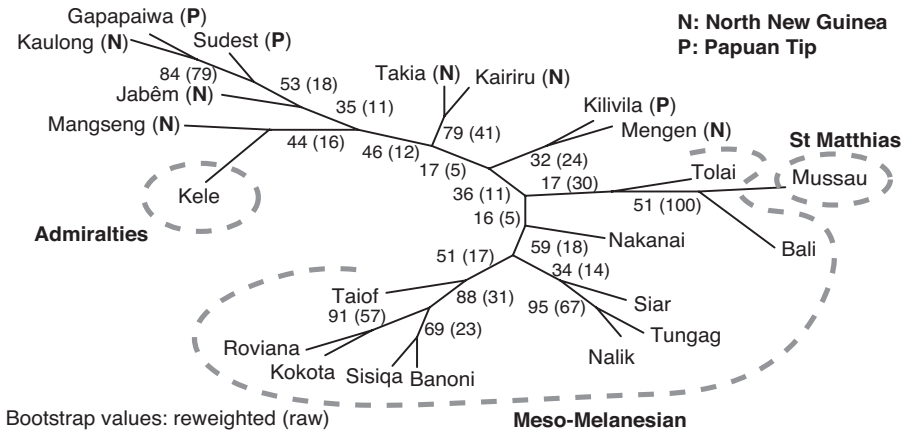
N: North New Guinea
P: Papuan Tip

Gapapaiwa (P)
Kaulong (N)
Sudest (P)
84 (79)
53 (18)
Jabêm (N)
35 (11)
Takia (N)
Kairiru (N)
Mangseng (N)
44 (16)
46 (12)
79 (41)
Kilivila (P)
Mengen (N)
St Matthias
32 (24)
17 (5)
Kele
36 (11)
17 (30)
Tolai
Mussau
Admiralties
16 (5)
51 (100)
Nakanai
Bali
59 (18)
51 (17)
34 (14)
Taiof
88 (31)
Siar
91 (57)
95 (67)
69 (23)
Tungag
Roviana
Kokota
Sisiqa
Banoni
Nalik
Bootstrap values: reweighted (raw)
Meso-Melanesian